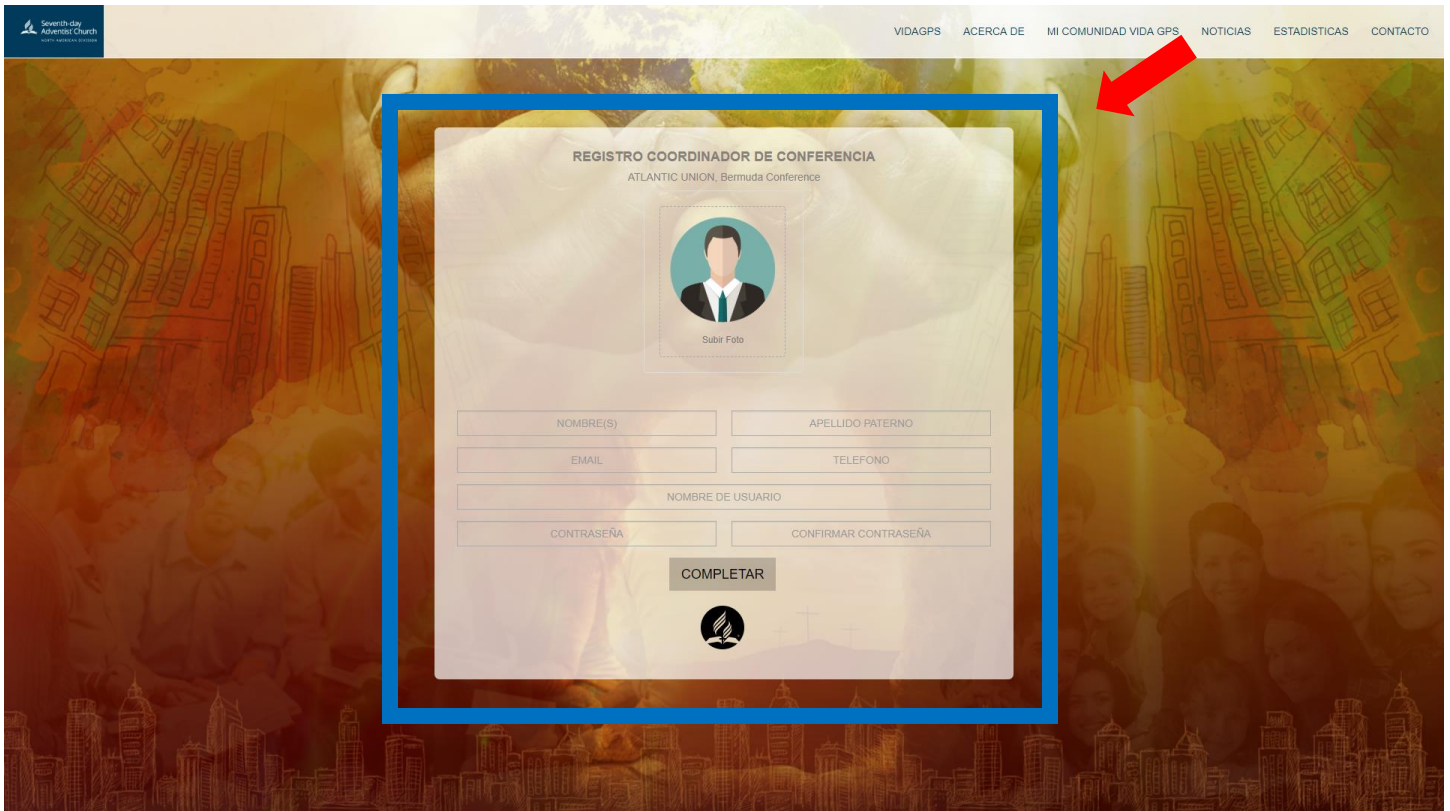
Seventh-day Adventist Church
NORTH AMERICAN DIVISION

VIDAGPS ACERCA DE MI COMUNIDAD VIDA GPS NOTICIAS ESTADISTICAS CONTACTO

REGISTRO COORDINADOR DE CONFERENCIA
ATLANTIC UNION, Bermuda Conference

Subir Foto

| NOMBRE(S) | APELLIDO PATERNO |
|---|---|
| EMAIL | TELEFONO |
| NOMBRE DE USUARIO | |
| CONTRASEÑA | CONFIRMAR CONTRASEÑA |

COMPLETAR